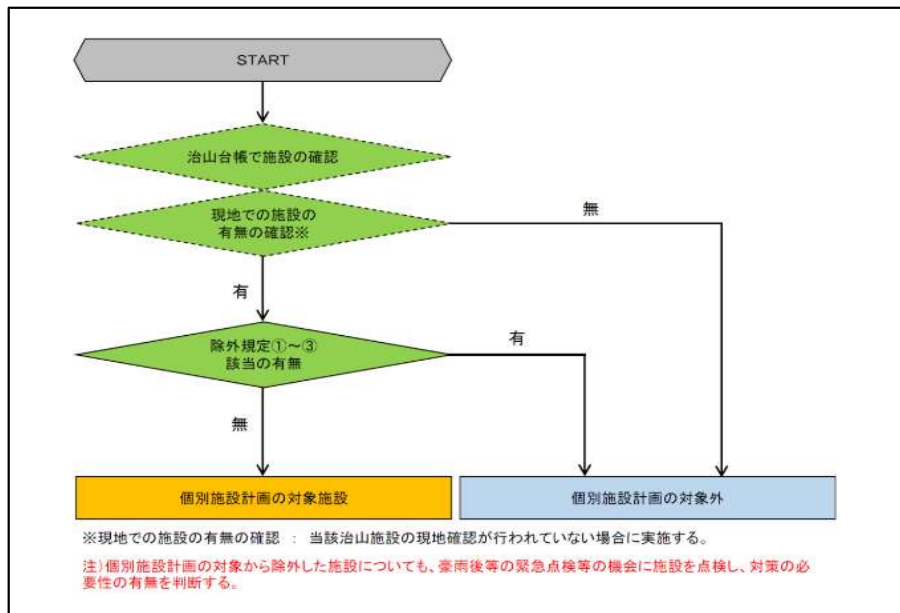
START

治山台帳で施設の確認

現地での施設の有無の確認※

無

有

除外規定①～③該当の有無

有

無

個別施設計画の対象施設

個別施設計画の対象外

※現地での施設の有無の確認 ： 当該治山施設の現地確認が行われていない場合に実施する。

注）個別施設計画の対象から除外した施設についても、豪雨後等の緊急点検等の機会に施設を点検し、対策の必要性の有無を判断する。